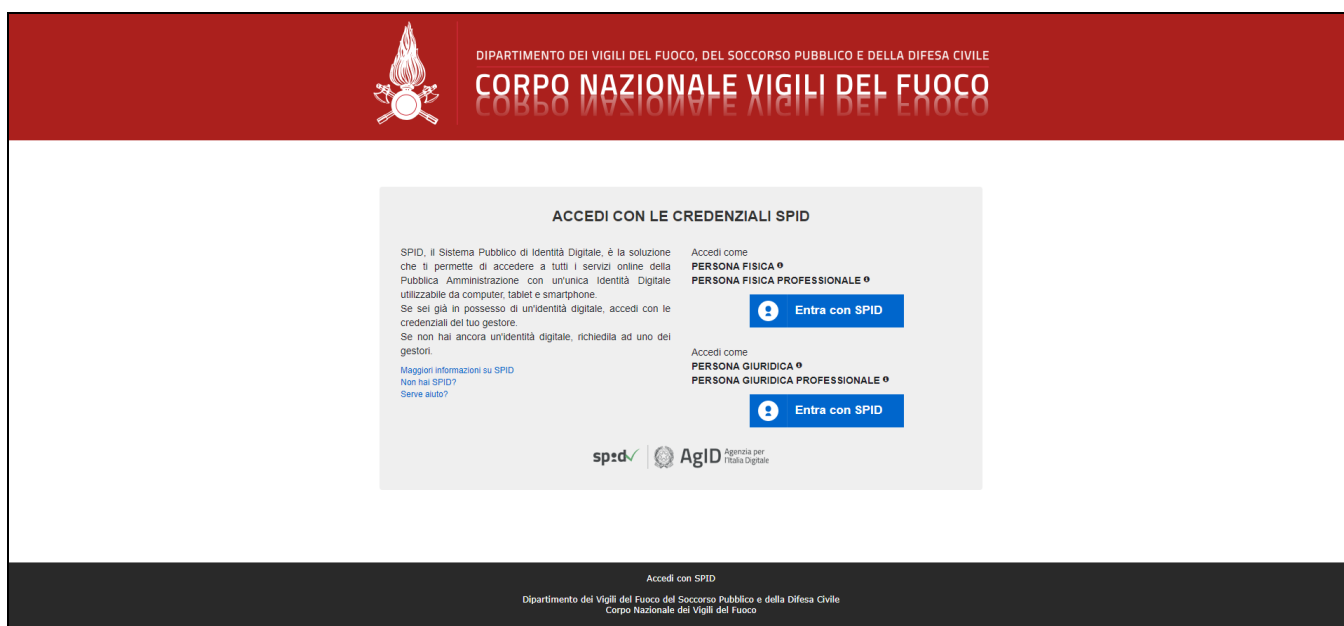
DIPARTIMENTO DEI VIGILI DEL FUOCO, DEL SOCCORSO PUBBLICO E DELLA DIFESA CIVILE
CORPO NAZIONALE VIGILI DEL FUOCO

ACCEDI CON LE CREDENZIALI SPID

SPID, il Sistema Pubblico di Identità Digitale, è la soluzione che ti permette di accedere a tutti i servizi online della Pubblica Amministrazione con un'unica Identità Digitale utilizzabile da computer, tablet e smartphone.
Se sei già in possesso di un'identità digitale, accedi con le credenziali del tuo gestore.
Se non hai ancora un'identità digitale, richiedila ad uno dei gestori.

Maggiori informazioni su SPID
Non hai SPID?
Serve aiuto?

Accedi come
PERSONA FISICA
PERSONA FISICA PROFESSIONALE

Entra con SPID

Accedi come
PERSONA GIURIDICA
PERSONA GIURIDICA PROFESSIONALE

Entra con SPID

spid AgID Agenzia per l'Italia Digitale

Accedi con SPID

Dipartimento dei Vigili del Fuoco del Soccorso Pubblico e della Difesa Civile
Corpo Nazionale dei Vigili del Fuoco